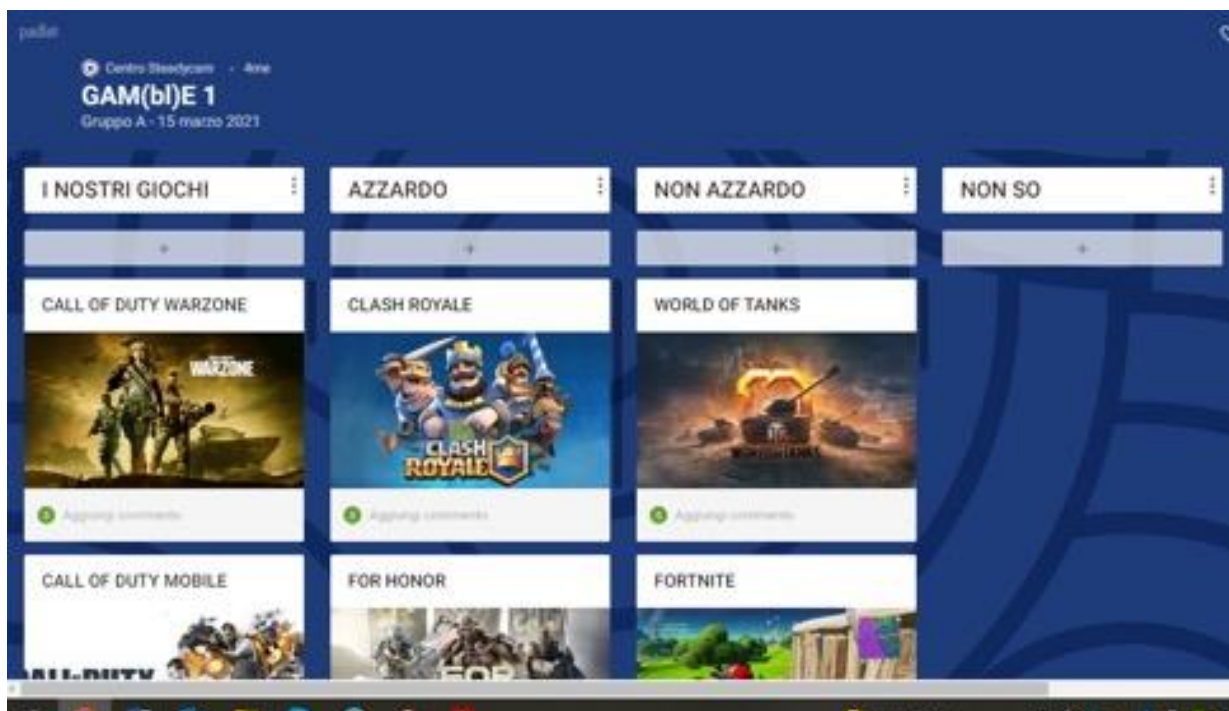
padlet

Centro Steadycam • 4me

GAM(bl)E 1

Gruppo A - 15 marzo 2021

I NOSTRI GIOCHI

+

CALL OF DUTY WARZONE

WARZONE

Aggiungi commento

CALL OF DUTY MOBILE

ALL-DUTY

AZZARDO

+

CLASH ROYALE

CLASH ROYALE

Aggiungi commento

FOR HONOR

FOR

NON AZZARDO

+

WORLD OF TANKS

Aggiungi commento

FORTNITE

NON SO

+